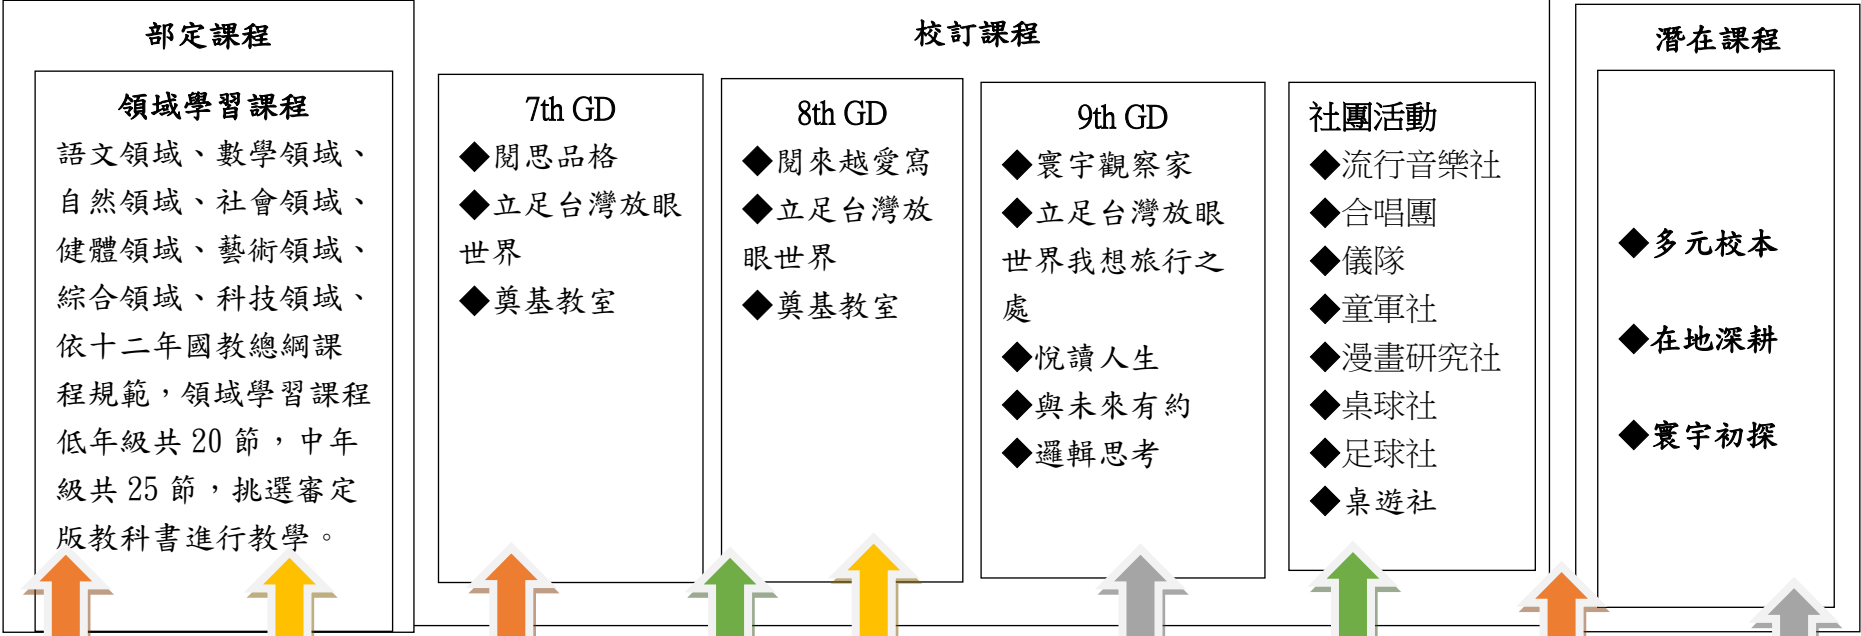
部定課程

領域學習課程
語文領域、數學領域、自然領域、社會領域、健體領域、藝術領域、綜合領域、科技領域、依十二年國教總綱課程規範，領域學習課程低年級共 20 節，中年級共 25 節，挑選審定版教科書進行教學。

校訂課程

7th GD
◆閱思品格
◆立足台灣放眼世界
◆奠基教室

8th GD
◆閱來越愛寫
◆立足台灣放眼世界
◆奠基教室

9th GD
◆寰宇觀察家
◆立足台灣放眼世界我想旅行之處
◆悅讀人生
◆與未來有約
◆邏輯思考

社團活動
◆流行音樂社
◆合唱團
◆儀隊
◆童軍社
◆漫畫研究社
◆桌球社
◆足球社
◆桌遊社

潛在課程

◆多元校本
◆在地深耕
◆寰宇初探